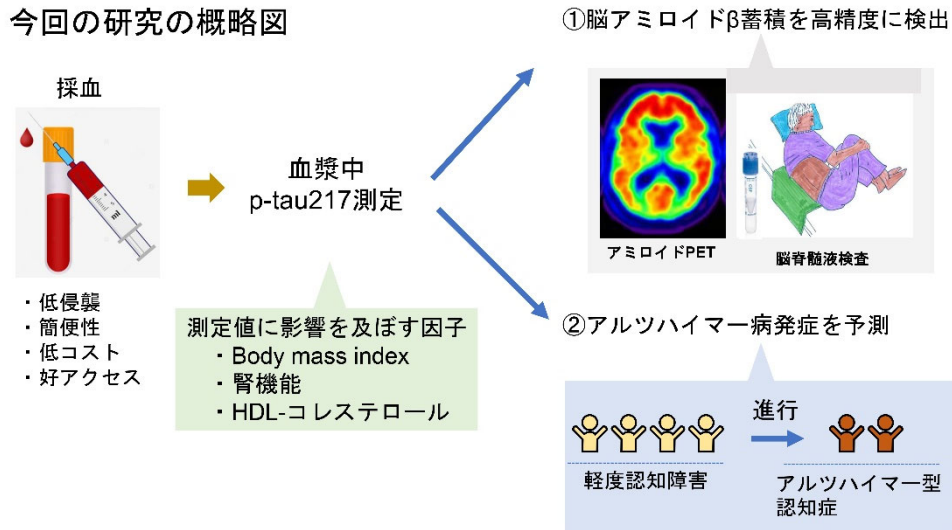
今回の研究の概略図

採血

・低侵襲
・簡便性
・低コスト
・好アクセス

血漿中
p-tau217測定

測定値に影響を及ぼす因子
・Body mass index
・腎機能
・HDL-コレステロール

①脳アミロイドβ蓄積を高精度に検出

アミロイドPET

脳脊髄液検査

②アルツハイマー病発症を予測

軽度認知障害

進行

アルツハイマー型認知症